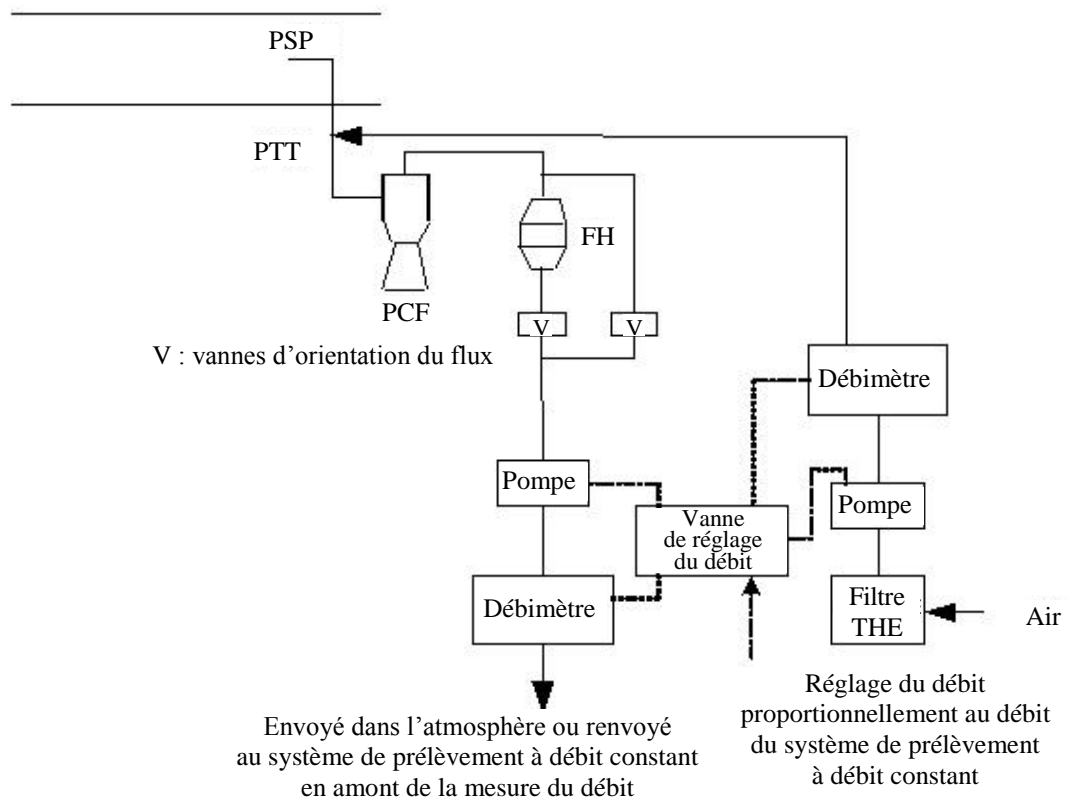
PSP

PTT

FH

PCF

V

V

V : vannes d'orientation du flux

Débimètre

Pompe

Vanne de réglage du débit

Pompe

Débimètre

Filtre THE

Air

Réglage du débit proportionnellement au débit du système de prélèvement à débit constant

Envoyé dans l'atmosphère ou renvoyé au système de prélèvement à débit constant en amont de la mesure du débit